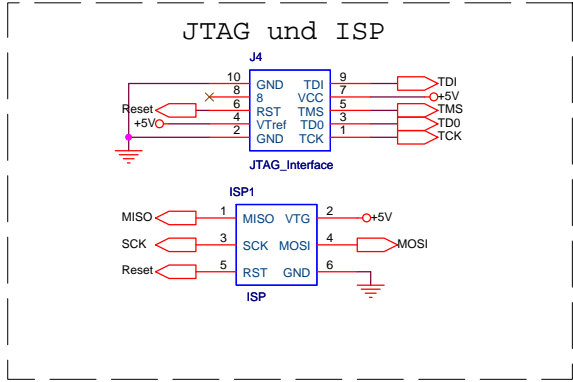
JTAG und ISP

J4

10 GND TDI 9
8 8 VCC 7
6 RST TMS 5
4 VTref TD0 3
2 GND TCK 1

Reset
+5V

TDI
+5V
TMS
TD0
TCK

JTAG_Interface

ISP1

MISO 1 MISO VTG 2 +5V
SCK 3 SCK MOSI 4 MOSI
Reset 5 RST GND 6

ISP